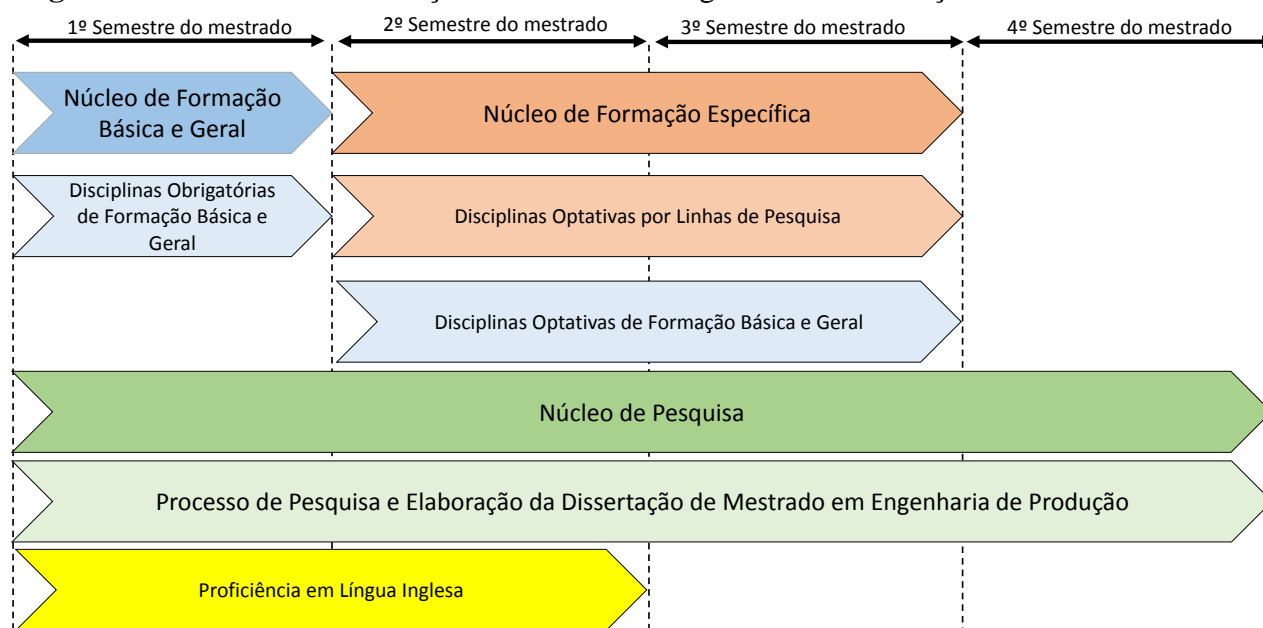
1º Semestre do mestrado

2º Semestre do mestrado

3º Semestre do mestrado

4º Semestre do mestrado

Núcleo de Formação Básica e Geral

Núcleo de Formação Específica

Disciplinas Obrigatórias de Formação Básica e Geral

Disciplinas Optativas por Linhas de Pesquisa

Disciplinas Optativas de Formação Básica e Geral

Núcleo de Pesquisa

Processo de Pesquisa e Elaboração da Dissertação de Mestrado em Engenharia de Produção

Proficiência em Língua Inglesa